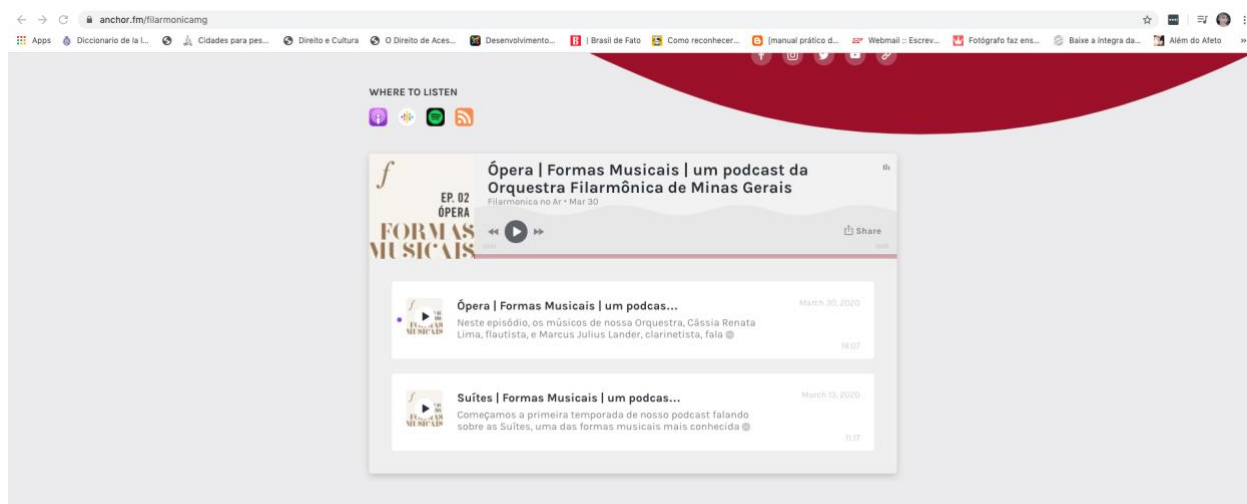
anchor.fm/filarmonicamg

Apps Diccionario de la l... Cidades para pes... Direito e Cultura O Direito de Aces... Desenvolvimento... | Brasil de Fato Como reconhecer... [manual prático d... Webmail :: Escrev... Fotógrafo faz ens... Baixe a íntegra da... Além do Afeto

WHERE TO LISTEN

$f$
EP. 02
ÓPERA
FORMAS MUSICAIS

Ópera | Formas Musicais | um podcast da Orquestra Filarmônica de Minas Gerais
Filarmonica no Ar • Mar 30

Share

Ópera | Formas Musicais | um podcas...
March 30, 2020
Neste episódio, os músicos de nossa Orquestra, Cássia Renata Lima, flautista, e Marcus Julius Lander, clarinetista, fala
16:07

Suítes | Formas Musicais | um podcas...
March 13, 2020
Começamos a primeira temporada de nosso podcast falando sobre as Suítes, uma das formas musicais mais conhecida
11:17